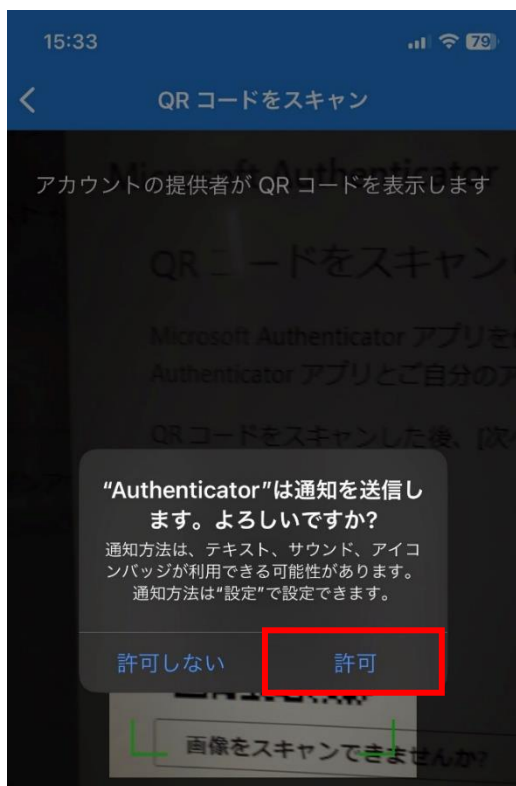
15:33

79

QR コードをスキャン

アカウントの提供者が QR コードを表示します

Microsoft Authenticator

QR コードをスキャン

Microsoft Authenticator アプリ
Authenticator アプリとご自分のア

QR コードをスキャンした後、[次

"Authenticator"は通知を送信します。よろしいですか?

通知方法は、テキスト、サウンド、アイコンバッジが利用できる可能性があります。通知方法は"設定"で設定できます。

許可しない

許可

画像をスキャンできませんか?